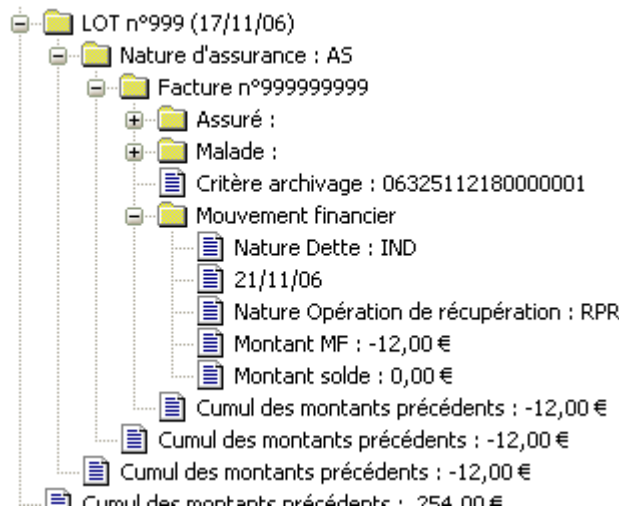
LOT n°999 (17/11/06)
Nature d'assurance : AS
Facture n°999999999
Assuré :
Malade :
Critère archivage : 06325112180000001
Mouvement financier
Nature Dette : IND
21/11/06
Nature Opération de récupération : RPR
Montant MF : -12,00 €
Montant solde : 0,00 €
Cumul des montants précédents : -12,00 €
Cumul des montants précédents : -12,00 €
Cumul des montants précédents : -12,00 €
Cumul des montants précédents : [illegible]254,00 €